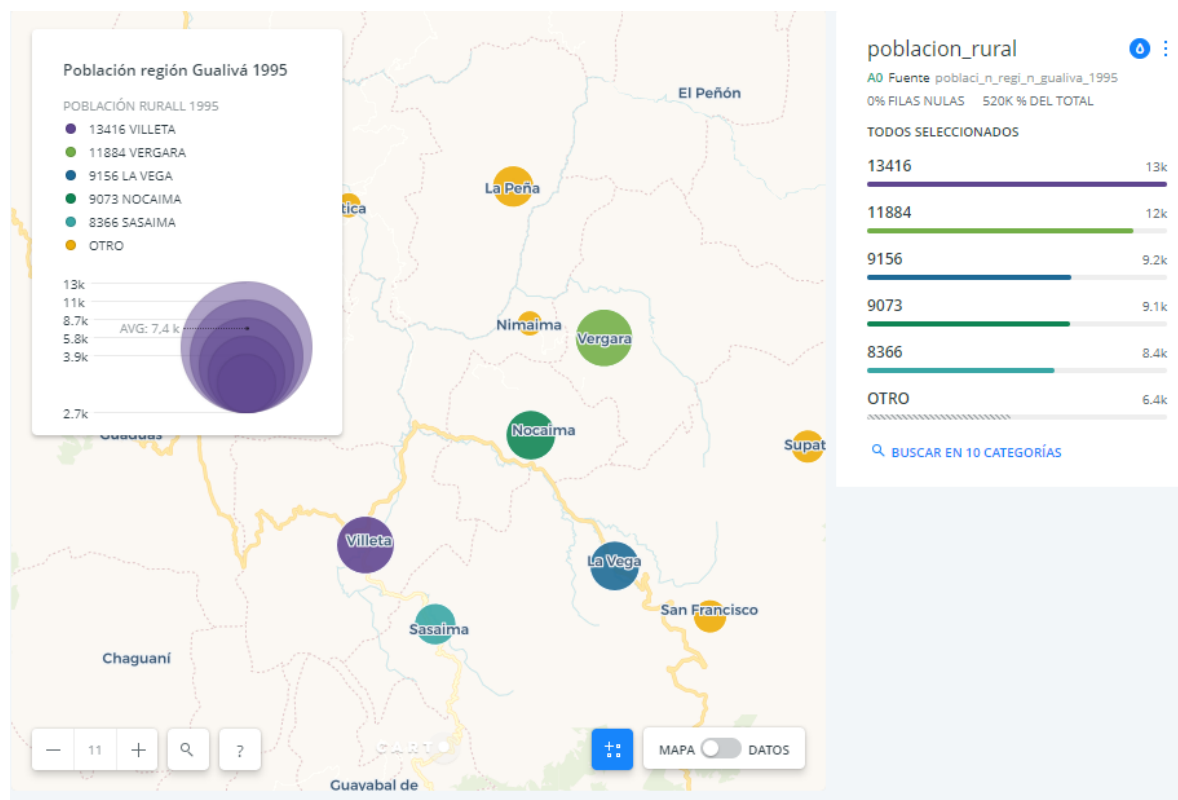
Población región Gualivá 1995

POBLACIÓN RURALL 1995
13416 VILLETA
11884 VERGARA
9156 LA VEGA
9073 NOCAIMA
8366 SASAIMA
OTRO

13k
11k
8.7k
5.8k
3.9k
2.7k
AVG: 7,4 k

El Peñón
La Peña
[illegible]tica
Nimaima
Vergara
Nocaima
Supat
Guaduas
Villeta
La Vega
San Francisco
Sasaima
Chaguaní
Guavabal de

11
?
CARTO
MAPA
DATOS

poblacion_rural
A0 Fuente poblaci_n_regi_n_gualiva_1995
0% FILAS NULAS 520K % DEL TOTAL
TODOS SELECCIONADOS
13416 13k
11884 12k
9156 9.2k
9073 9.1k
8366 8.4k
OTRO 6.4k
BUSCAR EN 10 CATEGORÍAS